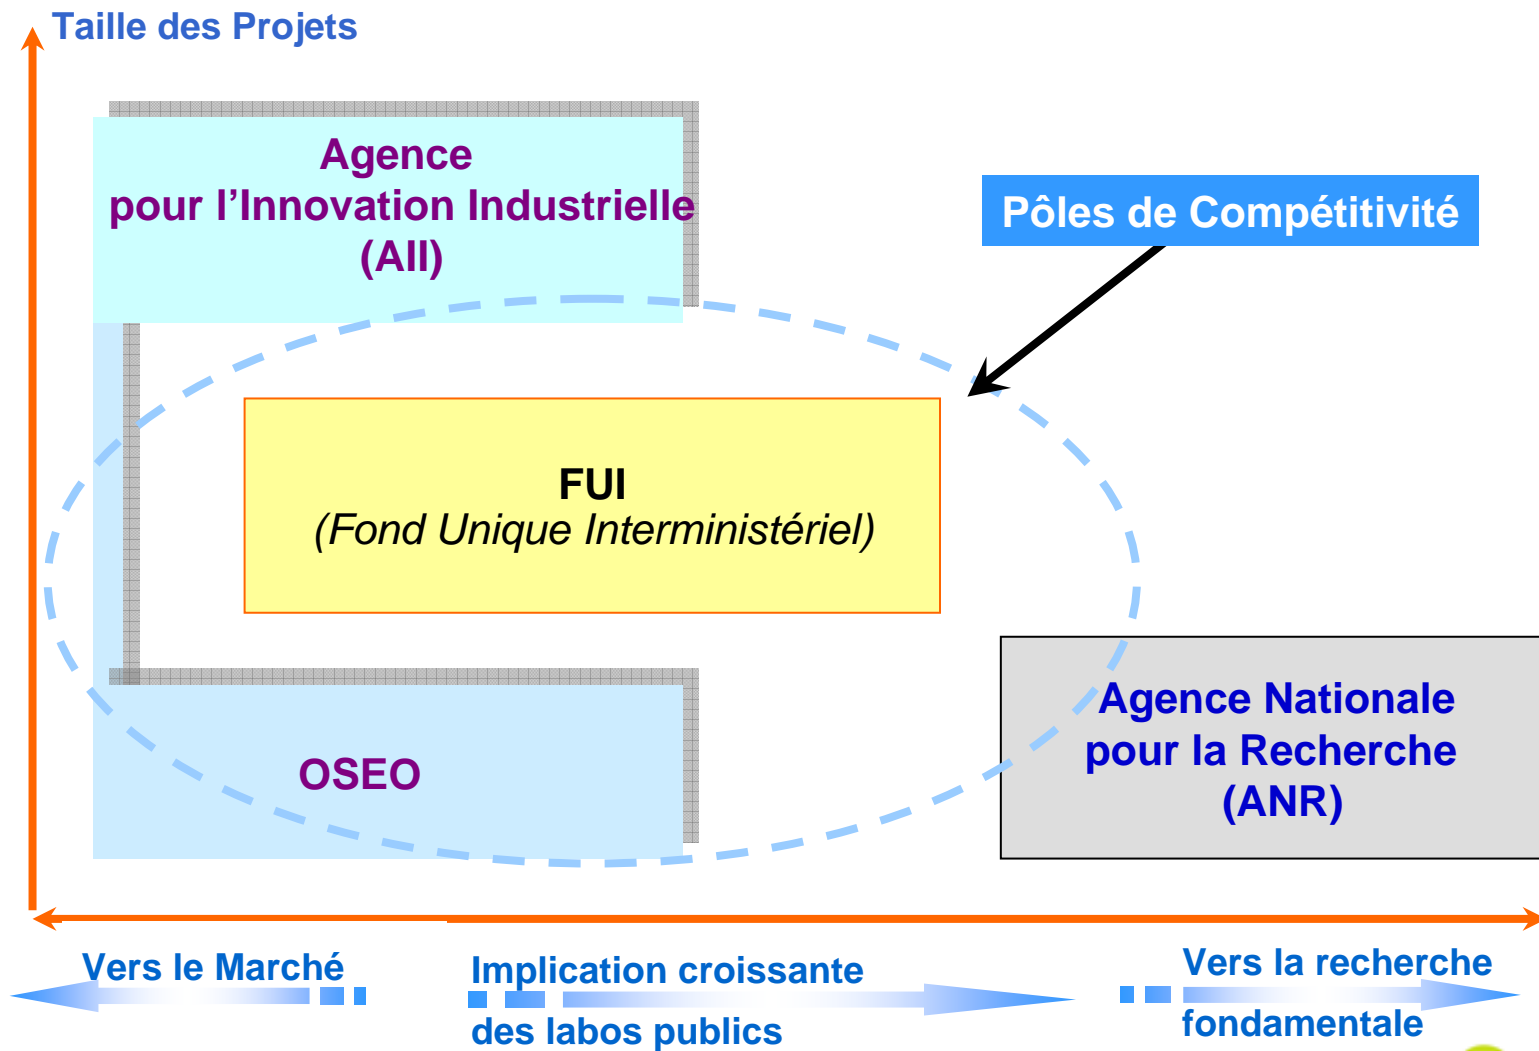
Taille des Projets

Agence pour l’Innovation Industrielle (AII)

Pôles de Compétitivité

FUI
(Fond Unique Interministériel)

Agence Nationale pour la Recherche (ANR)

OSEO

Vers le Marché

Implication croissante des labos publics

Vers la recherche fondamentale